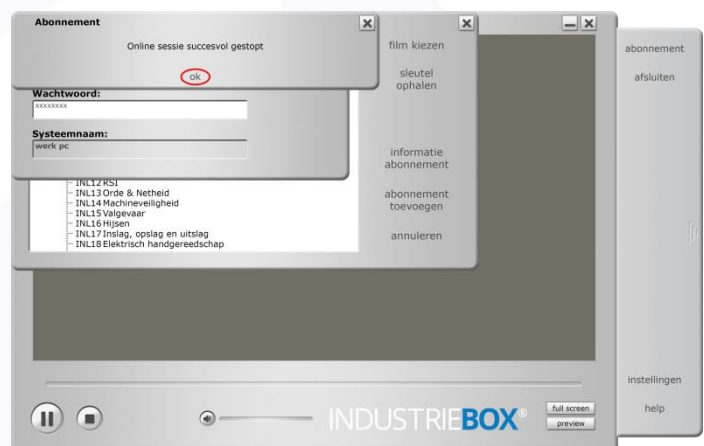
Abonnement

Online sessie succesvol gestopt

ok

Wachtwoord:

xxxxxxxx

Systeemnaam:

werk pc

INL12 RSI
INL13 Orde & Netheid
INL14 Machineveiligheid
INL15 Valgevaar
INL16 Hijsen
INL17 Inslag, opslag en uitslag
INL18 Elektrisch handgereedschap

film kiezen

sleutel ophalen

informatie abonnement

abonnement toevoegen

annuleren

abonnement

afsluiten

instellingen

help

INDUSTRIEBOX®

full screen

preview